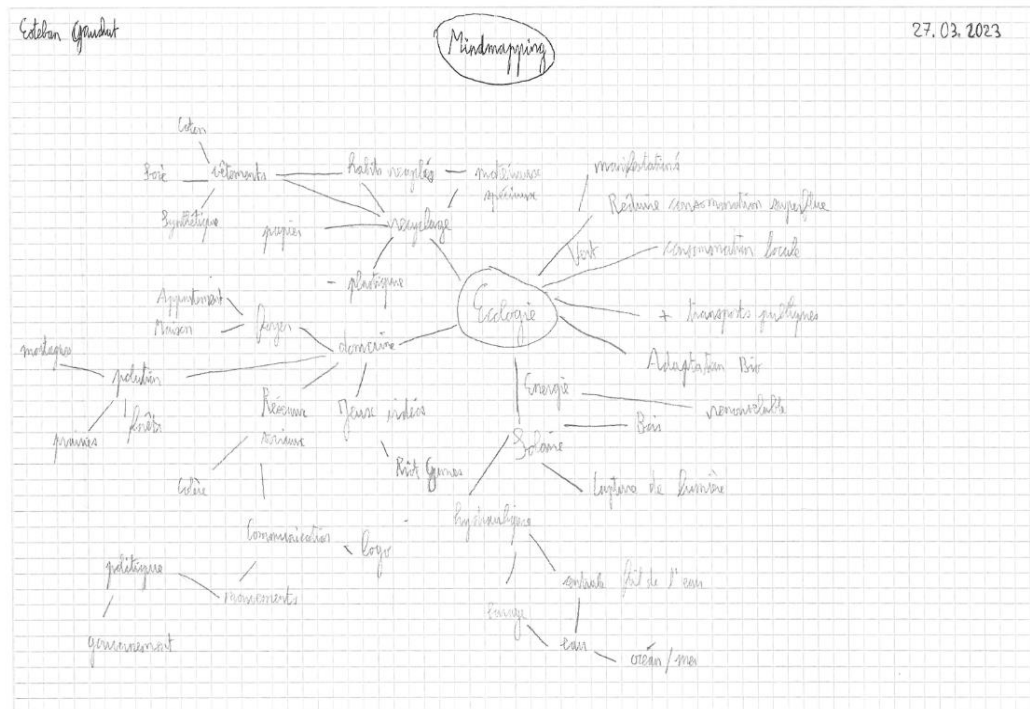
Esteban Gaudut

Mindmapping

27.03.2023

Coton
Soie
vêtements
Synthétique
habits recyclés
matériaux spécifiques
papier
recyclage
plastique
manifestations
Réduire consommation superflue
Vert
consommation locale
Écologie
+ transports publiques
Adaptation Bio
Appartement
Maison
Foyer
domicile
montagnes
pollution
prairies
forêts
Réseaux sociaux
Jeux vidéos
Riot Games
Énergie
renouvelable
Bois
Solaire
Capteurs de lumière
Colère
Communication
Logo
hydraulique
politique
mouvements
entraîné fil de l'eau
Énergie
eau
océan / mer
gouvernement